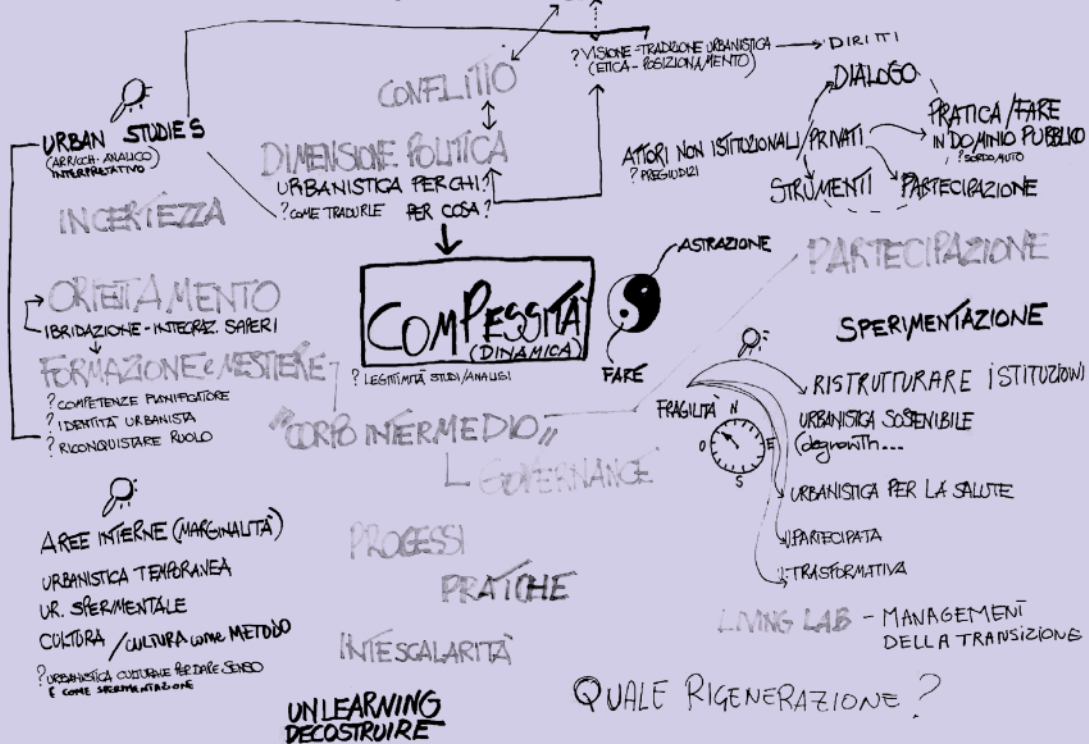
? VISIONE - TRADIZIONE URBANISTICA (ETICA - POSIZIONAMENTO) → DIRITTI

CONFLITTO

DIMENSIONE POLITICA
URBANISTICA PER CHI?
? COME TRADURLE PER COSA?

URBAN STUDIES
(ARRICCH. ANALICO) INTERPRETATIVO

INCERTEZZA

DIALOGO
ATTORI NON ISTITUZIONALI / PRIVATI
? PREGIUDIZI
PRATICA / FARE IN DOMINIO PUBBLICO
? SORDO / MUTO
STRUMENTI
PARTECIPAZIONE

ASTRAZIONE
FARE

PARTECIPAZIONE

COMPESSITÀ (DINAMICA)
? LEGITTIMITÀ STUDI / ANALISI

ORIENTAMENTO
IBRIDAZIONE - INTEGRAZ. SAPERI
FORMAZIONE E MESTIERE
? COMPETENZE PIANIFICATORE
? IDENTITÀ URBANISTA
? RICONQUISTARE RUOLO

SPERIMENTAZIONE

"CORPO INTERMEDIO"
L GOVERNANCE

FRAGILITÀ N O E S
RISTRUTTURARE ISTITUZIONI
URBANISTICA SOSTENIBILE (degrowth...
URBANISTICA PER LA SALUTE
U. PARTECIPATA
U. TRASFORMATIVA

AREE INTERNE (MARGINALITÀ)
URBANISTICA TEMPORANEA
UR. SPERIMENTALE
CULTURA / CULTURA come METODO
? URBANISTICA CULTURALE PER DARE SENSO E COME SPERIMENTAZIONE

PROCESSI
PRATICHE
INTESCALARITÀ

LIVING LAB - MANAGEMENT DELLA TRANSIZIONE

QUALE RIGENERAZIONE?

UNLEARNING
DECOSTRUIRE